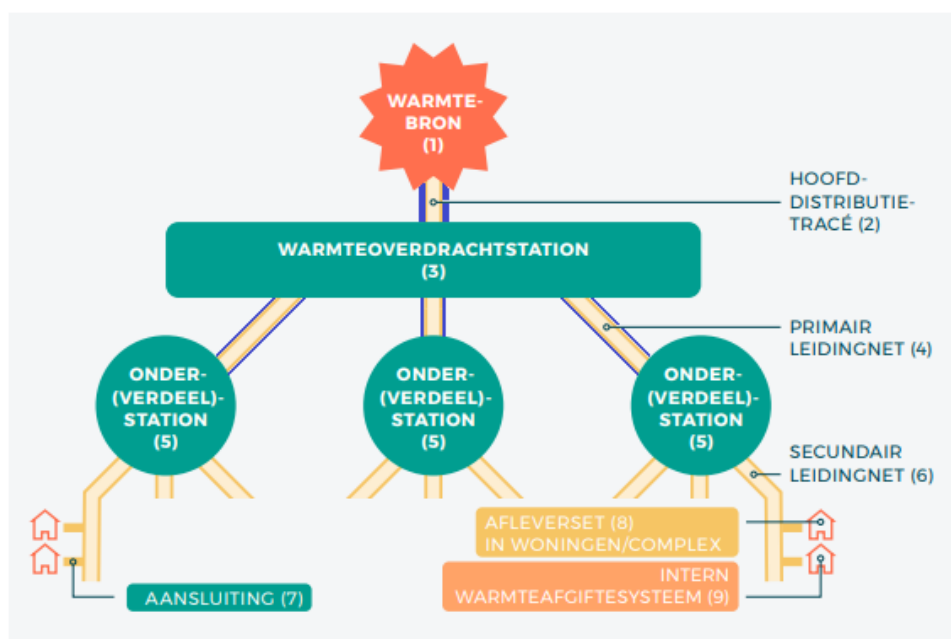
WARMTE-
BRON
(1)

HOOFD-
DISTRIBUTIE-
TRACÉ (2)

WARMTEOVERDRACHTSTATION
(3)

PRIMAIR
LEIDINGNET (4)

ONDER-
(VERDEEL)-
STATION
(5)

ONDER-
(VERDEEL)-
STATION
(5)

ONDER-
(VERDEEL)-
STATION
(5)

SECUNDAIR
LEIDINGNET (6)

AFLEVERSET (8)
IN WONINGEN/COMPLEX

INTERN
WARMTEAFGIFTESYSTEEM (9)

AANSLUITING (7)